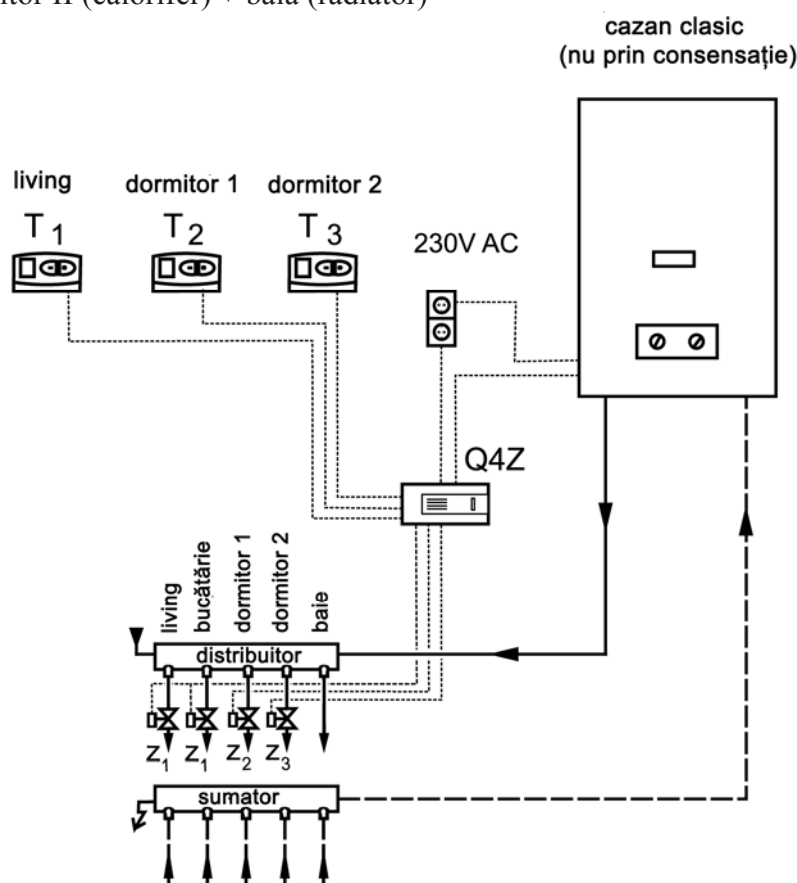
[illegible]itor II (calorifer) + baia (radiator)

cazan clasic
(nu prin consensație)

living
dormitor 1
dormitor 2

$T_1$
$T_2$
$T_3$

230V AC

Q4Z

living
bucătărie
dormitor 1
dormitor 2
baie

distribuitor

$Z_1$ $Z_1$ $Z_2$ $Z_3$

sumator